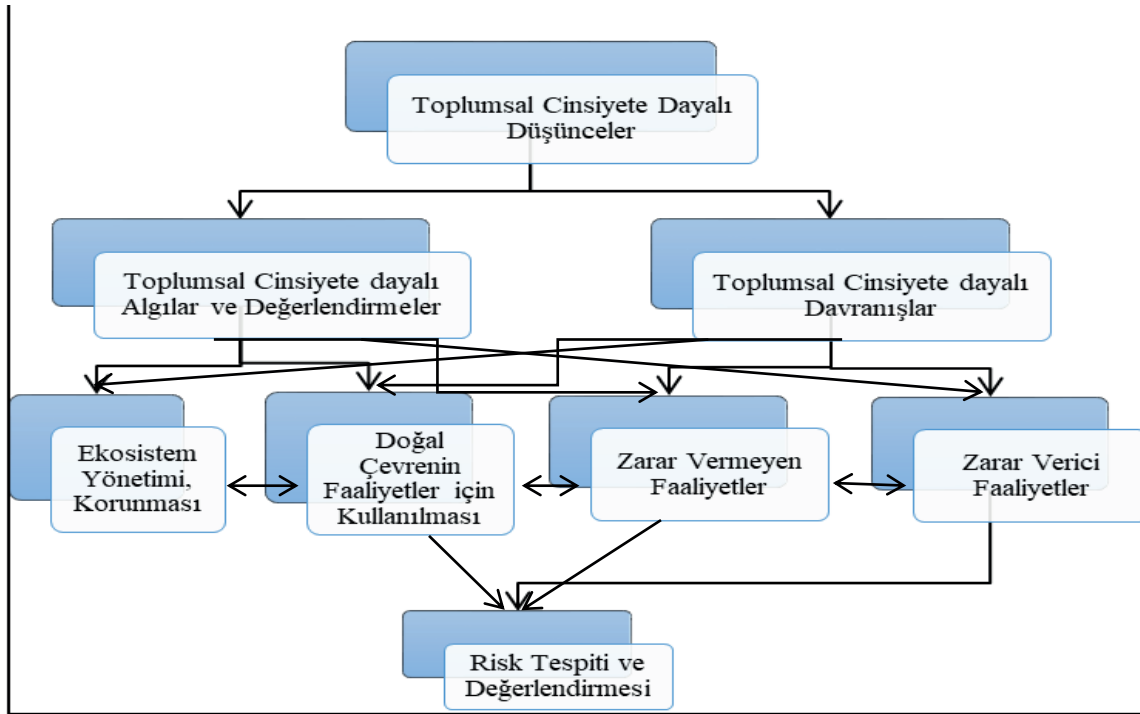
Toplumsal Cinsiyete Dayalı Düşünceler

Toplumsal Cinsiyete dayalı Algılar ve Değerlendirmeler

Toplumsal Cinsiyete dayalı Davranışlar

Ekosistem Yönetimi, Korunması

Doğal Çevrenin Faaliyetler için Kullanılması

Zarar Vermeyen Faaliyetler

Zarar Verici Faaliyetler

Risk Tespiti ve Değerlendirmesi